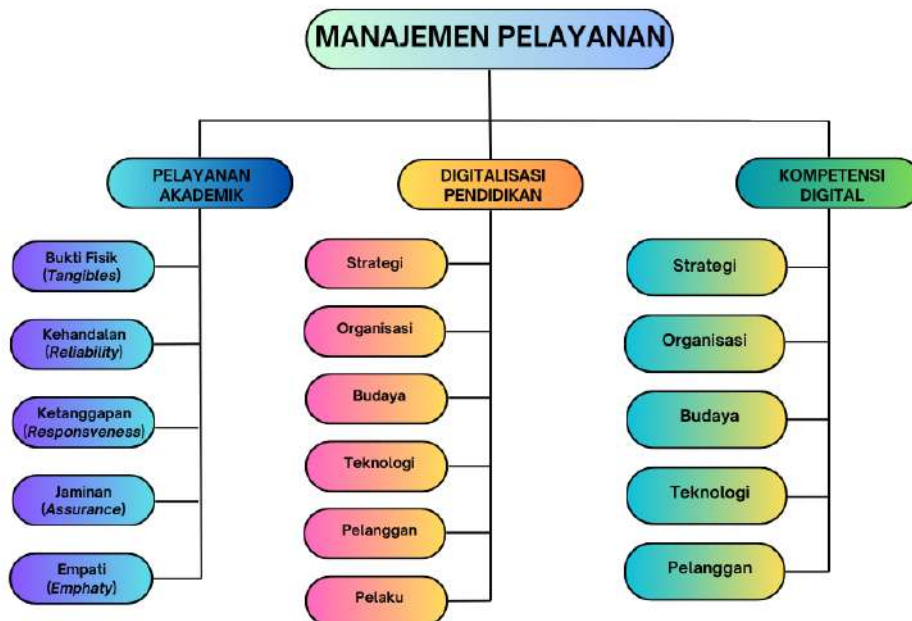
MANAJEMEN PELAYANAN

PELAYANAN AKADEMIK

Bukti Fisik (*Tangibles*)

Kehandalan (*Reliability*)

Ketanggapan (*Responsveness*)

Jaminan (*Assurance*)

Empati (*Emphaty*)

DIGITALISASI PENDIDIKAN

Strategi

Organisasi

Budaya

Teknologi

Pelanggan

Pelaku

KOMPETENSI DIGITAL

Strategi

Organisasi

Budaya

Teknologi

Pelanggan